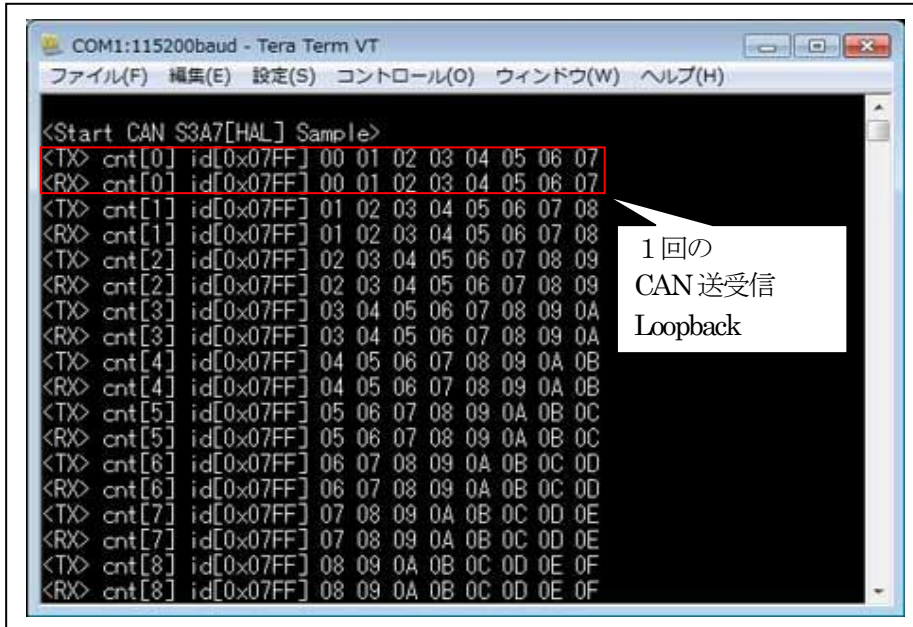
COM1:115200baud - Tera Term VT

ファイル(F) 編集(E) 設定(S) コントロール(O) ウィンドウ(W) ヘルプ(H)

<Start CAN S3A7[HAL] Sample>
<TX> cnt[0] id[0x07FF] 00 01 02 03 04 05 06 07
<RX> cnt[0] id[0x07FF] 00 01 02 03 04 05 06 07
<TX> cnt[1] id[0x07FF] 01 02 03 04 05 06 07 08
<RX> cnt[1] id[0x07FF] 01 02 03 04 05 06 07 08
<TX> cnt[2] id[0x07FF] 02 03 04 05 06 07 08 09
<RX> cnt[2] id[0x07FF] 02 03 04 05 06 07 08 09
<TX> cnt[3] id[0x07FF] 03 04 05 06 07 08 09 0A
<RX> cnt[3] id[0x07FF] 03 04 05 06 07 08 09 0A
<TX> cnt[4] id[0x07FF] 04 05 06 07 08 09 0A 0B
<RX> cnt[4] id[0x07FF] 04 05 06 07 08 09 0A 0B
<TX> cnt[5] id[0x07FF] 05 06 07 08 09 0A 0B 0C
<RX> cnt[5] id[0x07FF] 05 06 07 08 09 0A 0B 0C
<TX> cnt[6] id[0x07FF] 06 07 08 09 0A 0B 0C 0D
<RX> cnt[6] id[0x07FF] 06 07 08 09 0A 0B 0C 0D
<TX> cnt[7] id[0x07FF] 07 08 09 0A 0B 0C 0D 0E
<RX> cnt[7] id[0x07FF] 07 08 09 0A 0B 0C 0D 0E
<TX> cnt[8] id[0x07FF] 08 09 0A 0B 0C 0D 0E 0F
<RX> cnt[8] id[0x07FF] 08 09 0A 0B 0C 0D 0E 0F

1回の
CAN 送受信
Loopback